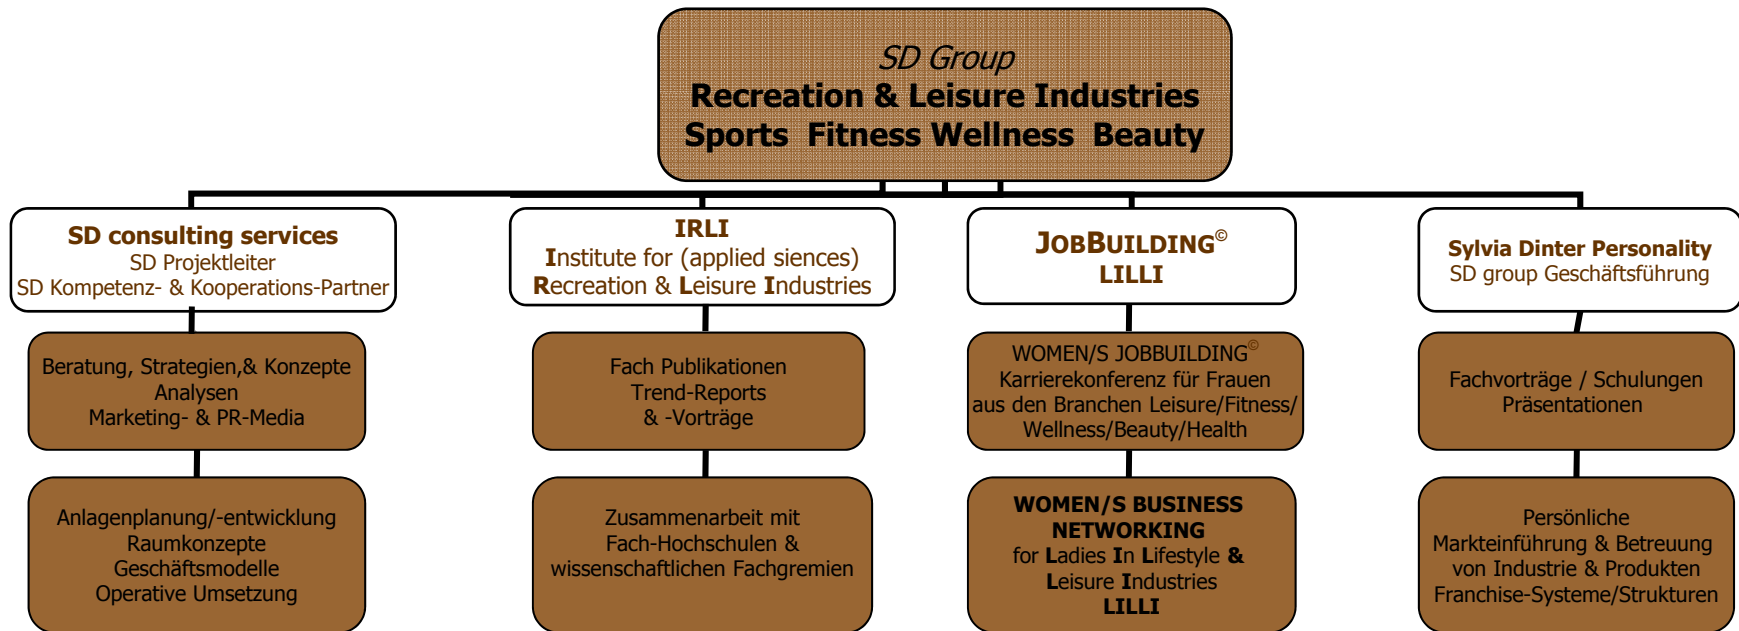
SD Group
Recreation & Leisure Industries
Sports Fitness Wellness Beauty

SD consulting services
SD Projektleiter
SD Kompetenz- & Kooperations-Partner

IRLI
Institute for (applied siences)
Recreation & Leisure Industries

JOBBUILDING©
LILLI

Sylvia Dinter Personality
SD group Geschäftsführung

Beratung, Strategien,& Konzepte
Analysen
Marketing- & PR-Media

Fach Publikationen
Trend-Reports
& -Vorträge

WOMEN/S JOBBUILDING©
Karrierekonferenz für Frauen
aus den Branchen Leisure/Fitness/
Wellness/Beauty/Health

Fachvorträge / Schulungen
Präsentationen

Anlagenplanung/-entwicklung
Raumkonzepte
Geschäftsmodelle
Operative Umsetzung

Zusammenarbeit mit
Fach-Hochschulen &
wissenschaftlichen Fachgremien

WOMEN/S BUSINESS
NETWORKING
for Ladies In Lifestyle &
Leisure Industries
LILLI

Persönliche
Markteinführung & Betreuung
von Industrie & Produkten
Franchise-Systeme/Strukturen